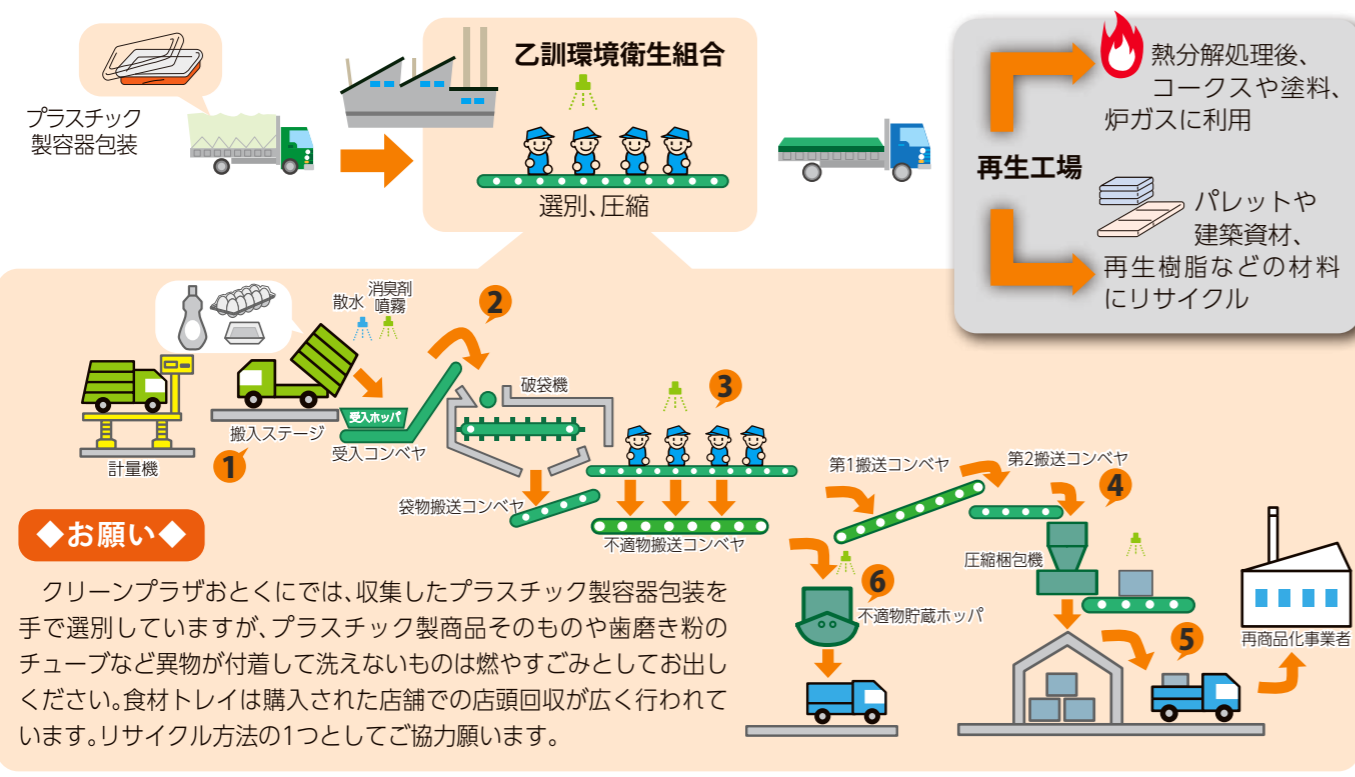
プラスチック製容器包装

乙訓環境衛生組合

選別、圧縮

再生工場

熱分解処理後、コークスや塗料、炉ガスに利用

パレットや建築資材、再生樹脂などの材料にリサイクル

散水

消臭剤噴霧

2

破袋機

3

受入ホッパ

計量機

搬入ステージ

受入コンベヤ

1

袋物搬送コンベヤ

不適物搬送コンベヤ

第1搬送コンベヤ

第2搬送コンベヤ

4

圧縮梱包機

6

不適物貯蔵ホッパ

5

再商品化事業者

◆お願い◆

クリーンプラザおとくにでは、収集したプラスチック製容器包装を手で選別していますが、プラスチック製商品そのものや歯磨き粉のチューブなど異物が付着して洗えないものは燃やすごみとしてお出しください。食材トレイは購入された店舗での店頭回収が広く行われています。リサイクル方法の1つとしてご協力願います。